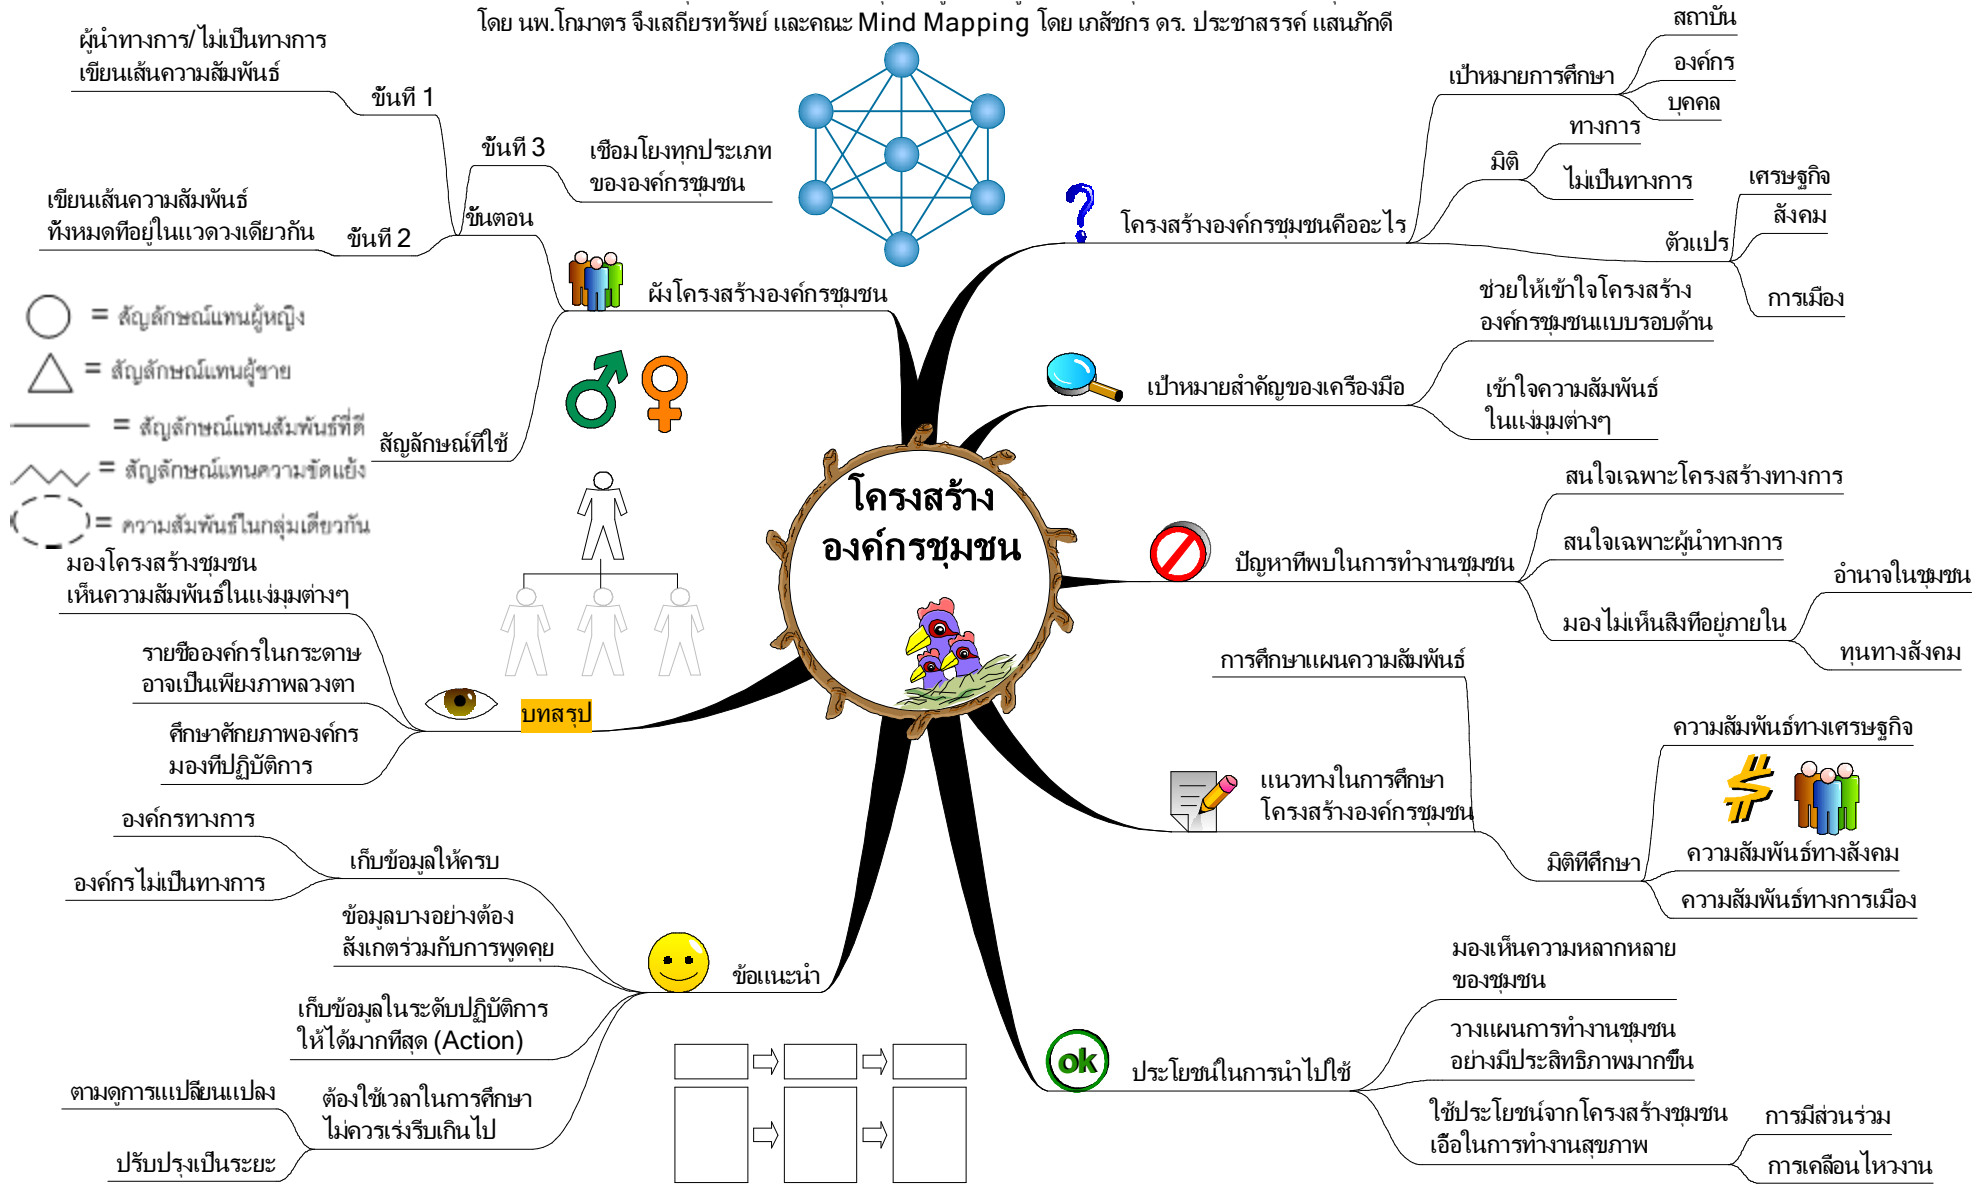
โดย นพ.โกมาตร จึงเสถียรทรัพย์ และคณะ Mind Mapping โดย เภสัชกร ดร. ประชาสรรค์ แสนภักดี

โครงสร้าง
องค์กรชุมชน

ผู้นำทางการ/ไม่เป็นทางการ
เขียนเส้นความสัมพันธ์

ขั้นที่ 1

ขั้นที่ 3

เชื่อมโยงทุกประเภท
ขององค์กรชุมชน

เขียนเส้นความสัมพันธ์
ทั้งหมดที่อยู่ในแวดวงเดียวกัน

ขั้นที่ 2

ขั้นตอน

ผังโครงสร้างองค์กรชุมชน

= สัญลักษณ์แทนผู้หญิง

= สัญลักษณ์แทนผู้ชาย

= สัญลักษณ์แทนสัมพันธ์ที่ดี

= สัญลักษณ์แทนความขัดแย้ง

= ความสัมพันธ์ในกลุ่มเดียวกัน

สัญลักษณ์ที่ใช้

มองโครงสร้างชุมชน
เห็นความสัมพันธ์ในแง่มุมต่างๆ

รายชื่อองค์กรในกระดาษ
อาจเป็นเพียงภาพลวงตา

บทสรุป

ศึกษาศักยภาพองค์กร
มองที่ปฏิบัติการ

องค์กรทางการ

เก็บข้อมูลให้ครบ

องค์กรไม่เป็นทางการ

ข้อมูลบางอย่างต้อง
สังเกตร่วมกับการพูดคุย

ข้อแนะนำ

เก็บข้อมูลในระดับปฏิบัติการ
ให้ได้มากที่สุด (Action)

ตามดูการแปลี่ยนแปลง

ต้องใช้เวลาในการศึกษา
ไม่ควรเร่งรีบเกินไป

ปรับปรุงเป็นระยะ

สถาบัน

องค์กร

เป้าหมายการศึกษา

บุคคล

ทางการ

มิติ

ไม่เป็นทางการ

เศรษฐกิจ

สังคม

โครงสร้างองค์กรชุมชนคืออะไร

ตัวแปร

การเมือง

ช่วยให้เข้าใจโครงสร้าง
องค์กรชุมชนแบบรอบด้าน

เป้าหมายสำคัญของเครื่องมือ

เข้าใจความสัมพันธ์
ในแง่มุมต่างๆ

สนใจเฉพาะโครงสร้างทางการ

สนใจเฉพาะผู้นำทางการ

ปัญหาที่พบในการทำงานชุมชน

อำนาจในชุมชน

มองไม่เห็นสิ่งที่อยู่ภายใน

ทุนทางสังคม

การศึกษาแผนความสัมพันธ์

ความสัมพันธ์ทางเศรษฐกิจ

แนวทางในการศึกษา
โครงสร้างองค์กรชุมชน

ความสัมพันธ์ทางสังคม

มิติที่ศึกษา

ความสัมพันธ์ทางการเมือง

มองเห็นความหลากหลาย
ของชุมชน

วางแผนการทำงานชุมชน
อย่างมีประสิทธิภาพมากขึ้น

ok

ประโยชน์ในการนำไปใช้

ใช้ประโยชน์จากโครงสร้างชุมชน
เอื้อในการทำงานสุขภาพ

การมีส่วนร่วม

การเคลื่อนไหวงาน